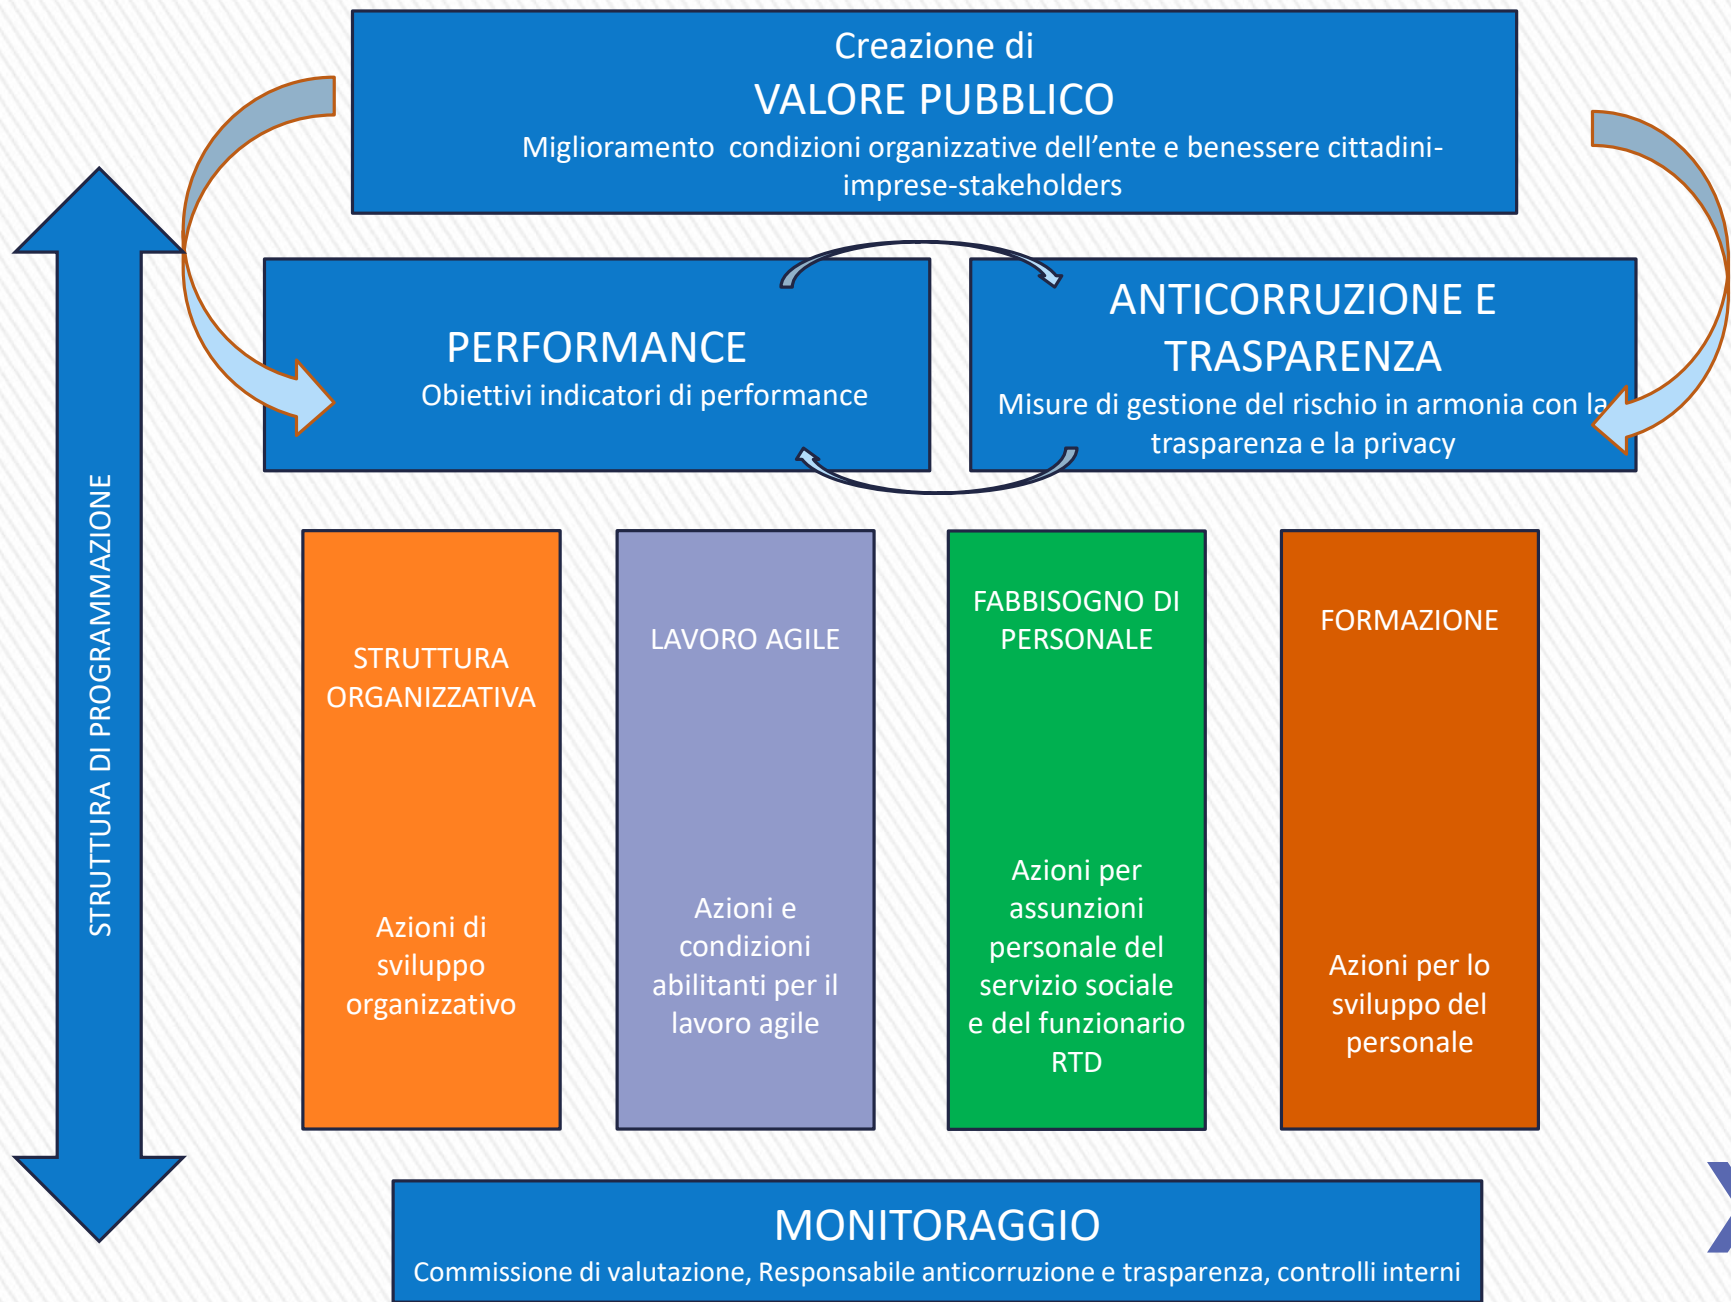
Creazione di
VALORE PUBBLICO
Miglioramento condizioni organizzative dell’ente e benessere cittadini-imprese-stakeholders

STRUTTURA DI PROGRAMMAZIONE

PERFORMANCE
Obiettivi indicatori di performance

ANTICORRUZIONE E TRASPARENZA
Misure di gestione del rischio in armonia con la trasparenza e la privacy

STRUTTURA ORGANIZZATIVA

Azioni di sviluppo organizzativo

LAVORO AGILE

Azioni e condizioni abilitanti per il lavoro agile

FABBISOGNO DI PERSONALE

Azioni per assunzioni personale del servizio sociale e del funzionario RTD

FORMAZIONE

Azioni per lo sviluppo del personale

MONITORAGGIO
Commissione di valutazione, Responsabile anticorruzione e trasparenza, controlli interni